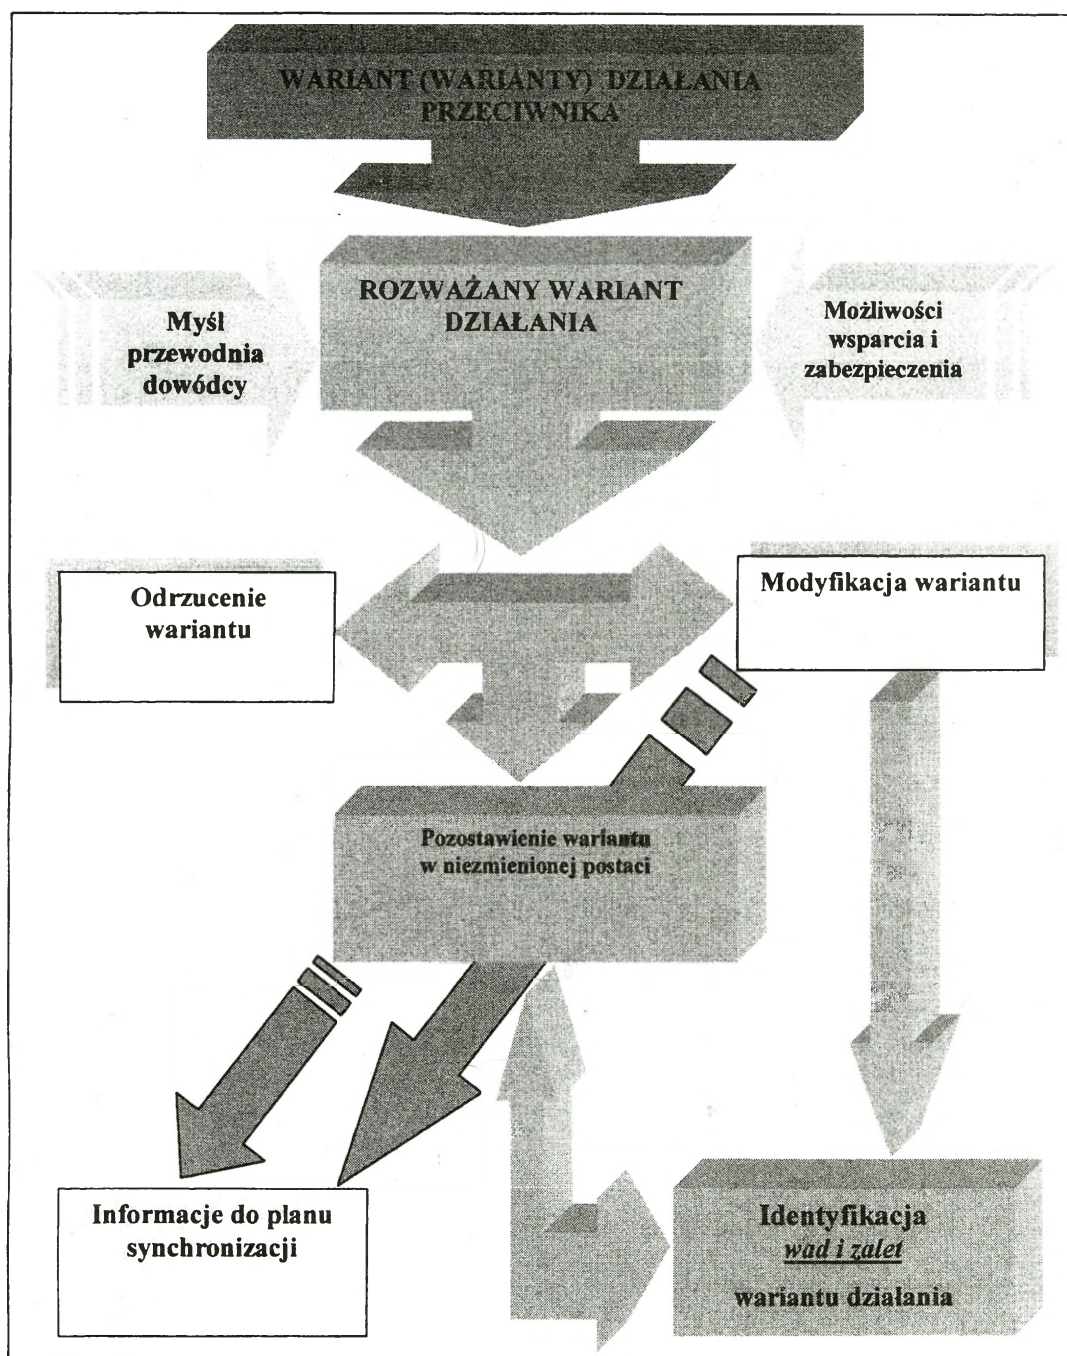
WARIANT (WARIANTY) DZIAŁANIA PRZECIWNIKA

ROZWAŻANY WARIANT DZIAŁANIA

Myśl przewodnia dowódcy

Możliwości wsparcia i zabezpieczenia

Odrzucenie wariantu

Modyfikacja wariantu

Pozostawienie wariantu w niezmienionej postaci

Informacje do planu synchronizacji

Identyfikacja *wad i zalet* wariantu działania